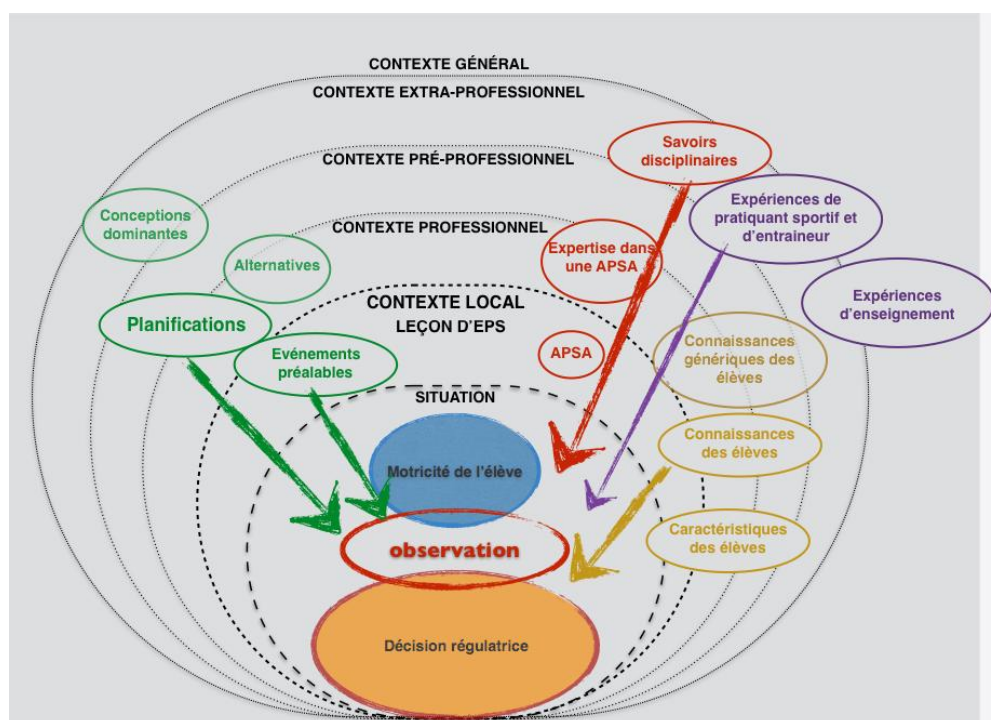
CONTEXTE GÉNÉRAL

CONTEXTE EXTRA-PROFESSIONNEL

CONTEXTE PRÉ-PROFESSIONNEL

Savoirs disciplinaires

Expériences de pratiquant sportif et d'entraineur

Conceptions dominantes

CONTEXTE PROFESSIONNEL

Expertise dans une APSA

Alternatives

Expériences d'enseignement

CONTEXTE LOCAL

LEÇON D'EPS

Planifications

APSA

Connaissances génériques des élèves

Evénements préalables

SITUATION

Connaissances des élèves

Motricité de l'élève

Caractéristiques des élèves

observation

Décision régulatrice